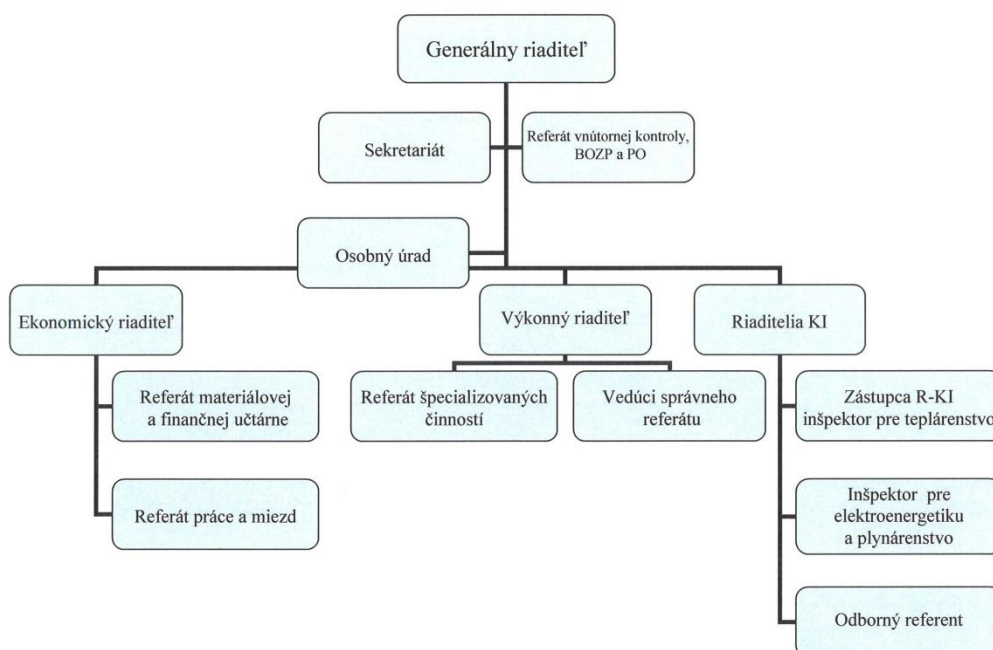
Generálny riaditeľ

Sekretariát

Referát vnútornej kontroly, BOZP a PO

Osobný úrad

Ekonomický riaditeľ

Výkonný riaditeľ

Riaditelia KI

Referát materiálovej a finančnej učtárne

Referát práce a miezd

Referát špecializovaných činností

Vedúci správneho referátu

Zástupca R-KI inšpektor pre teplárenstv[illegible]

Inšpektor pre elektroenergetiku a plynárenstvo

Odborný referent